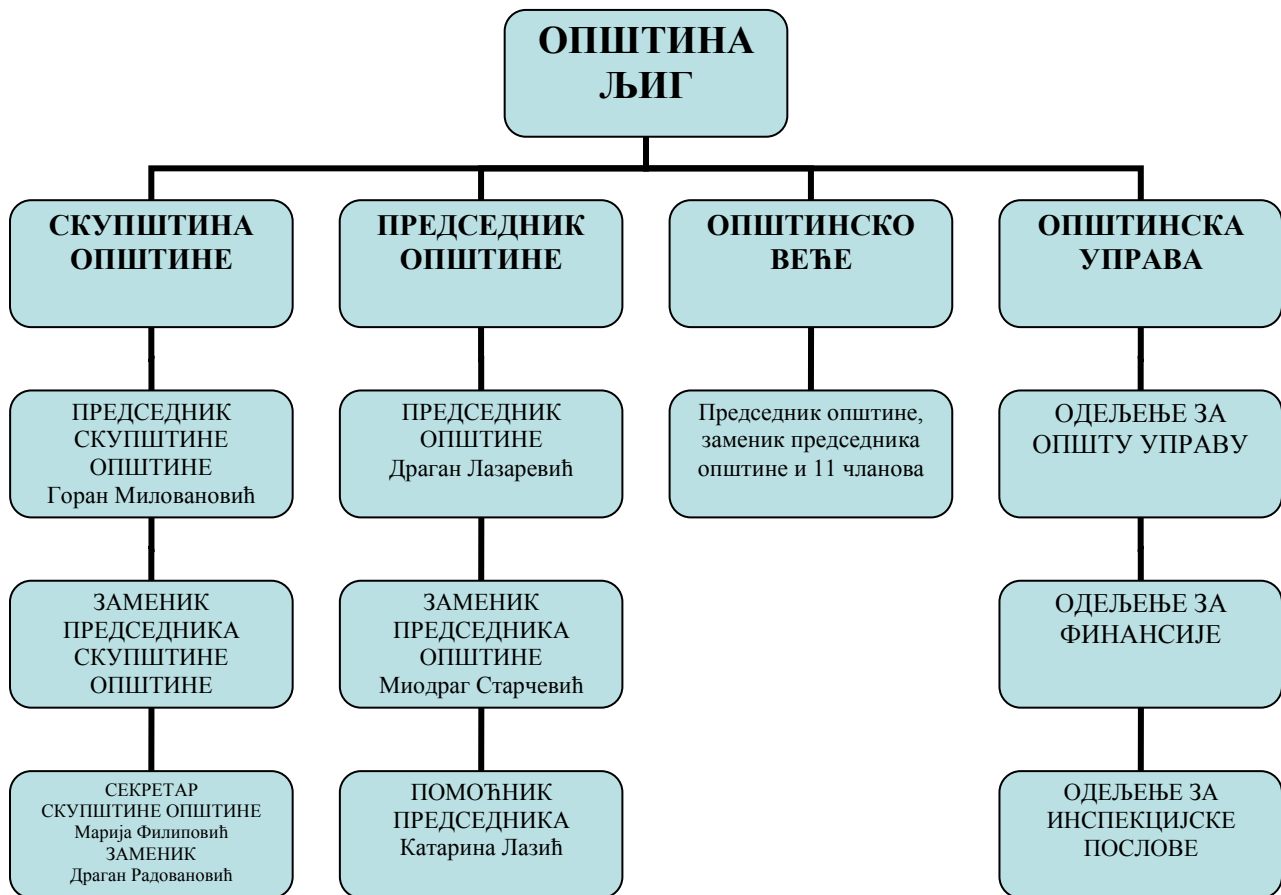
ОПШТИНА ЉИГ

СКУПШТИНА ОПШТИНЕ

ПРЕДСЕДНИК СКУПШТИНЕ ОПШТИНЕ Горан Миловановић

ЗАМЕНИК ПРЕДСЕДНИКА СКУПШТИНЕ ОПШТИНЕ

СЕКРЕТАР СКУПШТИНЕ ОПШТИНЕ Марија Филиповић ЗАМЕНИК Драган Радовановић

ПРЕДСЕДНИК ОПШТИНЕ

ПРЕДСЕДНИК ОПШТИНЕ Драган Лазаревић

ЗАМЕНИК ПРЕДСЕДНИКА ОПШТИНЕ Миодраг Старчевић

ПОМОЋНИК ПРЕДСЕДНИКА Катарина Лазић

ОПШТИНСКО ВЕЋЕ

Председник општине, заменик председника општине и 11 чланова

ОПШТИНСКА УПРАВА

ОДЕЉЕЊЕ ЗА ОПШТУ УПРАВУ

ОДЕЉЕЊЕ ЗА ФИНАНСИЈЕ

ОДЕЉЕЊЕ ЗА ИНСПЕКЦИЈСКЕ ПОСЛОВЕ